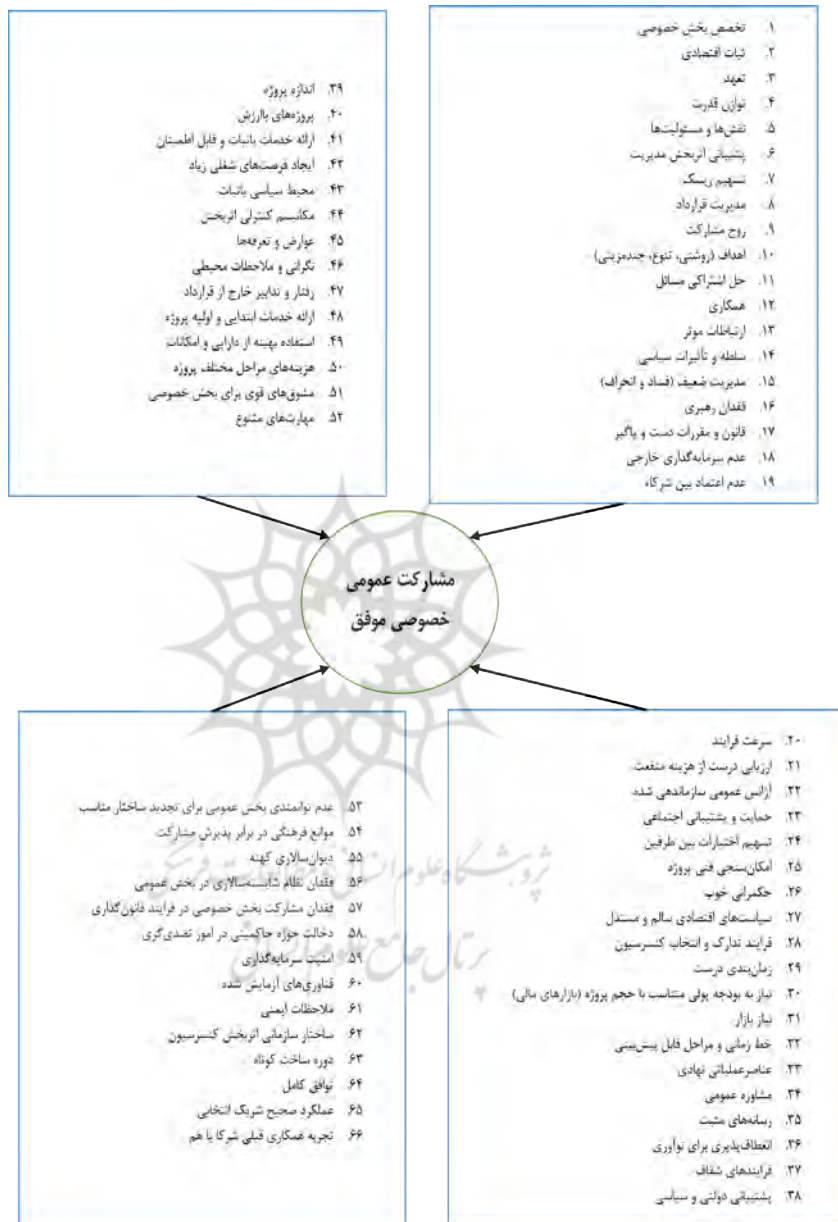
۱. تخصص بخش خصوصی
۲. ثبات اقتصادی
۳. تعهد
۴. توازن قدرت
۵. نقش‌ها و مسئولیت‌ها
۶. پشتیبانی اثربخش مدیریت
۷. تسهیم ریسک
۸. مدیریت قرارداد
۹. روح مشارکت
۱۰. اهداف (روشنی، تنوع، چندمرتبی)
۱۱. حل اشتراکی مسائل
۱۲. همکاری
۱۳. ارتباطات موثر
۱۴. سلطه و تأثیرات سیاسی
۱۵. مدیریت ضعیف (فساد و انحراف)
۱۶. فقدان رهبری
۱۷. قانون و مقررات دست و پاگیر
۱۸. عدم سرمایه‌گذاری خارجی
۱۹. عدم اعتماد بین شرکاء

۳۹. اندازه پروژه
۴۰. پروژه‌های باارزش
۴۱. ارائه خدمات باثبات و قابل اطمینان
۴۲. ایجاد فرصت‌های شغلی زیاد
۴۳. محیط سیاسی باثبات
۴۴. مکانیسم کنترلی اثربخش
۴۵. عوارض و تعرفه‌ها
۴۶. نگرانی و ملاحظات محیطی
۴۷. رفتار و تدابیر خارج از قرارداد
۴۸. ارائه خدمات ابتدایی و اولیه پروژه
۴۹. استفاده بهینه از دارایی و امکانات
۵۰. هزینه‌های مراحل مختلف پروژه
۵۱. مشوق‌های قوی برای بخش خصوصی
۵۲. مهارت‌های متنوع

مشارکت عمومی خصوصی موفق

۲۰. سرعت فرایند
۲۱. ارزیابی درست از هزینه منفعت
۲۲. آژانس عمومی سازماندهی شده
۲۳. حمایت و پشتیبانی اجتماعی
۲۴. تسهیم اختیارات بین طرفین
۲۵. امکان‌سنجی فنی پروژه
۲۶. حکمرانی خوب
۲۷. سیاست‌های اقتصادی سالم و مستدل
۲۸. فرایند تدارک و انتخاب کنسرسیون
۲۹. زمان‌بندی درست
۳۰. نیاز به بودجه پولی متناسب با حجم پروژه (بازارهای مالی)
۳۱. نیاز بازار
۳۲. خط زمانی و مراحل قابل پیش‌بینی
۳۳. عناصر عملیاتی نهادی
۳۴. مشاوره عمومی
۳۵. رسانه‌های مثبت
۳۶. انعطاف‌پذیری برای نوآوری
۳۷. فرایندهای شفاف
۳۸. پشتیبانی دولتی و سیاسی

۵۳. عدم توانمندی بخش عمومی برای تجدید ساختار مناسب
۵۴. موانع فرهنگی در برابر پذیرش مشارکت
۵۵. دیوان‌سالاری کهنه
۵۶. فقدان نظام شایسته‌سالاری در بخش عمومی
۵۷. فقدان مشارکت بخش خصوصی در فرایند قانون‌گذاری
۵۸. دخالت حوزه حاکمیتی در امور تصدی‌گری
۵۹. امنیت سرمایه‌گذاری
۶۰. فناوری‌های آزمایش شده
۶۱. ملاحظات ایمنی
۶۲. ساختار سازمانی اثربخش کنسرسیون
۶۳. دوره ساخت کوتاه
۶۴. توافق کامل
۶۵. عملکرد صحیح شریک انتخابی
۶۶. تجربه همکاری قبلی شرکا با هم

پژوهشگاه علوم انسانی و مطالعات فرهنگی
پرتال جامع علوم انسانی